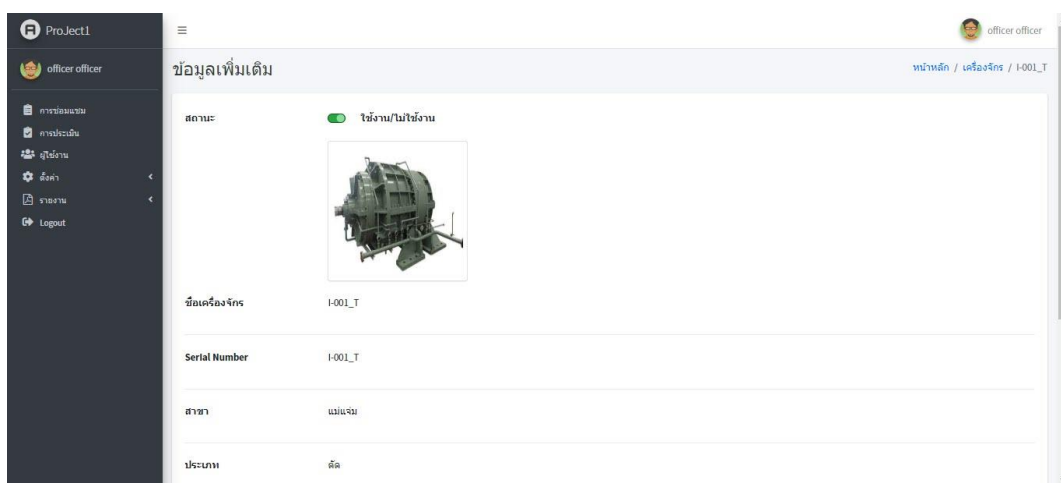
ProJect1

officer officer

การซ่อมแซม
การประเมิน
ผู้ใช้งาน
ตั้งค่า
รายงาน
Logout

≡

officer officer

ข้อมูลเพิ่มเติม

หน้าหลัก / เครื่องจักร / I-001_T

สถานะ ใช้งาน/ไม่ใช้งาน

ชื่อเครื่องจักร I-001_T

Serial Number I-001_T

สาขา แม่แจ่ม

ประเภท ตัด